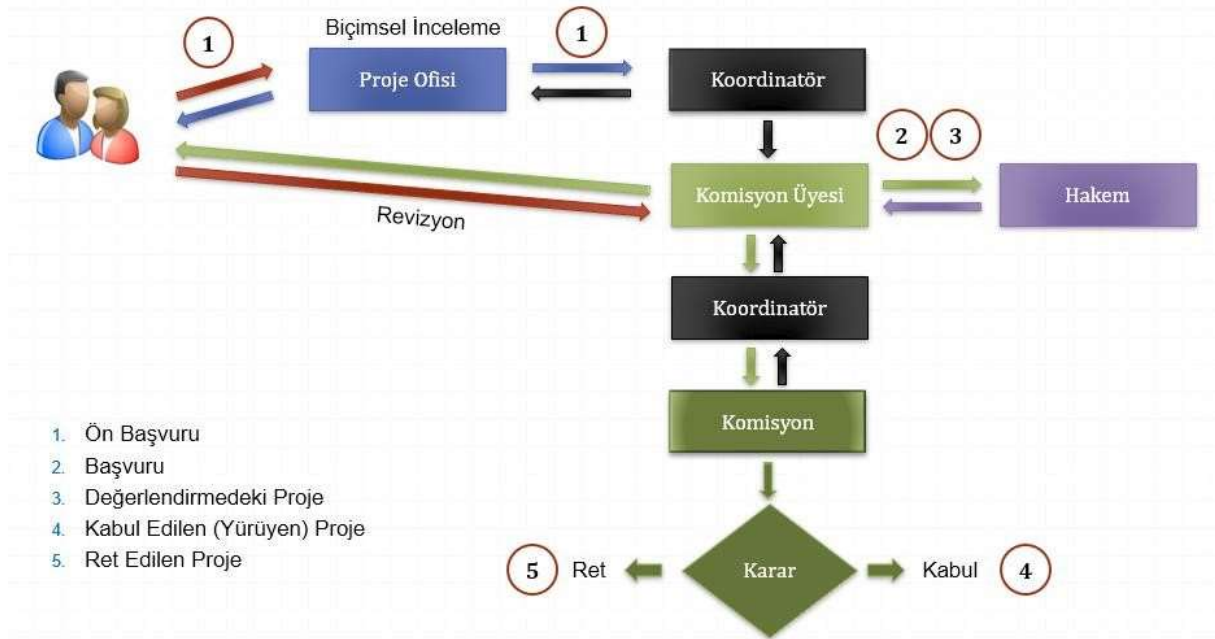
1

Biçimsel İnceleme

Proje Ofisi

1

Koordinatör

2 3

Komisyon Üyesi

Hakem

Revizyon

Koordinatör

Komisyon

1. Ön Başvuru
2. Başvuru
3. Değerlendirmedeki Proje
4. Kabul Edilen (Yürüyen) Proje
5. Ret Edilen Proje

5 Ret

Karar

Kabul 4